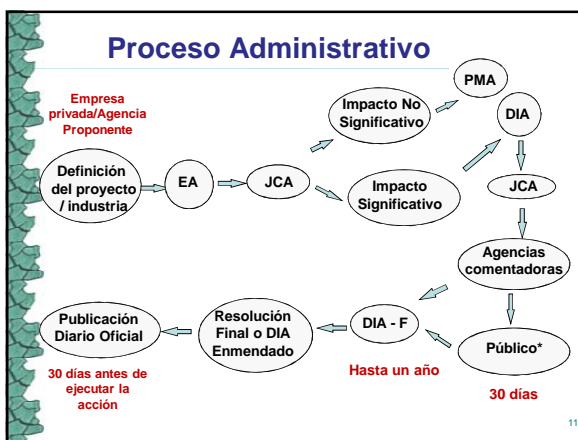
Proceso Administrativo

Empresa privada/Agencia Proponente

Definición del proyecto / industria

EA

JCA

Impacto No Significativo

Impacto Significativo

PMA

DIA

JCA

Agencias comentadoras

Público*

30 días

DIA - F

Hasta un año

Resolución Final o DIA Enmendado

Publicación Diario Oficial

30 días antes de ejecutar la acción

11